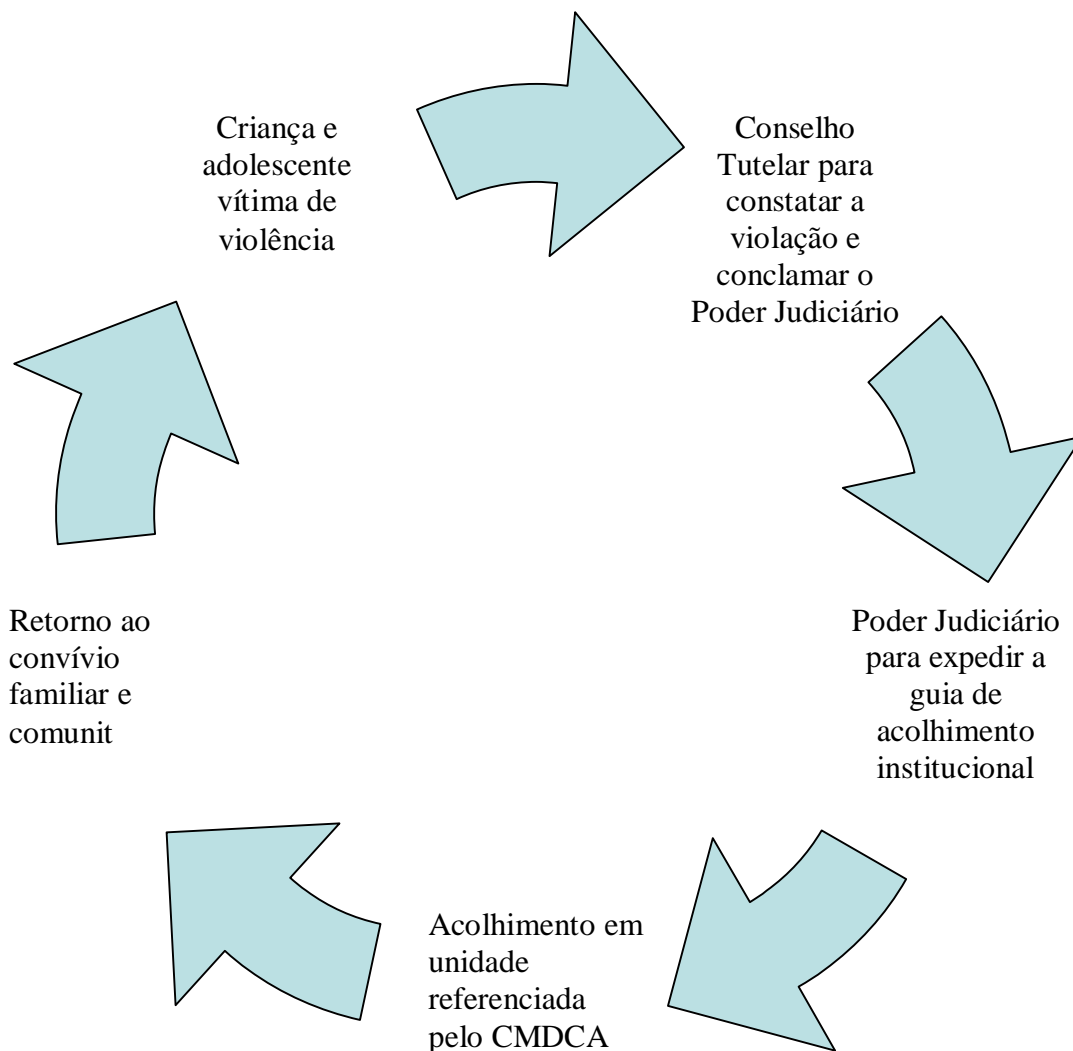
Criança e adolescente vítima de violência

Conselho Tutelar para constatar a violação e conclamar o Poder Judiciário

Poder Judiciário para expedir a guia de acolhimento institucional

Acolhimento em unidade referenciada pelo CMDCA

Retorno ao convívio familiar e comunit